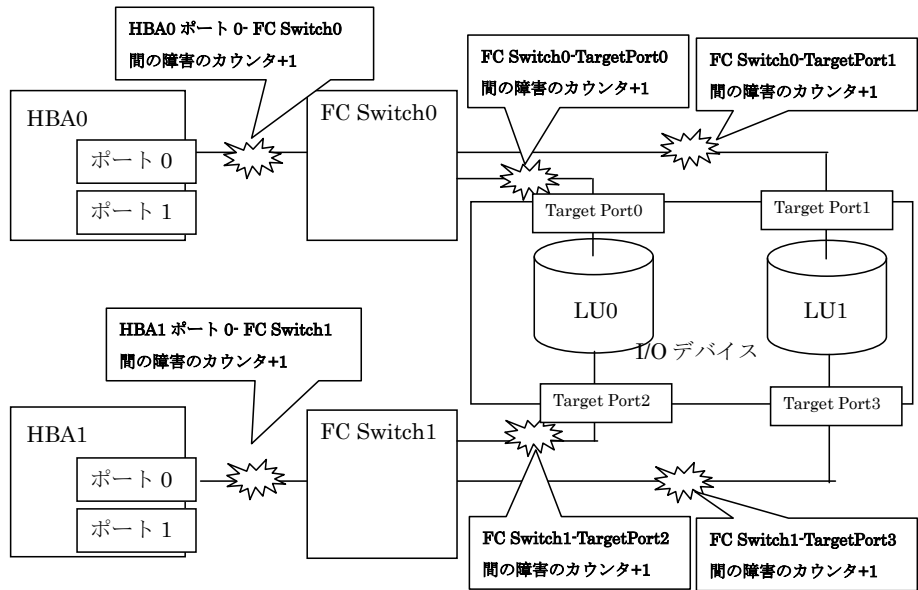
HBA0 ポート 0- FC Switch0
間の障害のカウンタ+1

FC Switch0-TargetPort0
間の障害のカウンタ+1

FC Switch0-TargetPort1
間の障害のカウンタ+1

HBA0

ポート 0

ポート 1

FC Switch0

Target Port0

Target Port1

LU0

LU1

I/O デバイス

HBA1 ポート 0- FC Switch1
間の障害のカウンタ+1

HBA1

ポート 0

ポート 1

FC Switch1

Target Port2

Target Port3

FC Switch1-TargetPort2
間の障害のカウンタ+1

FC Switch1-TargetPort3
間の障害のカウンタ+1